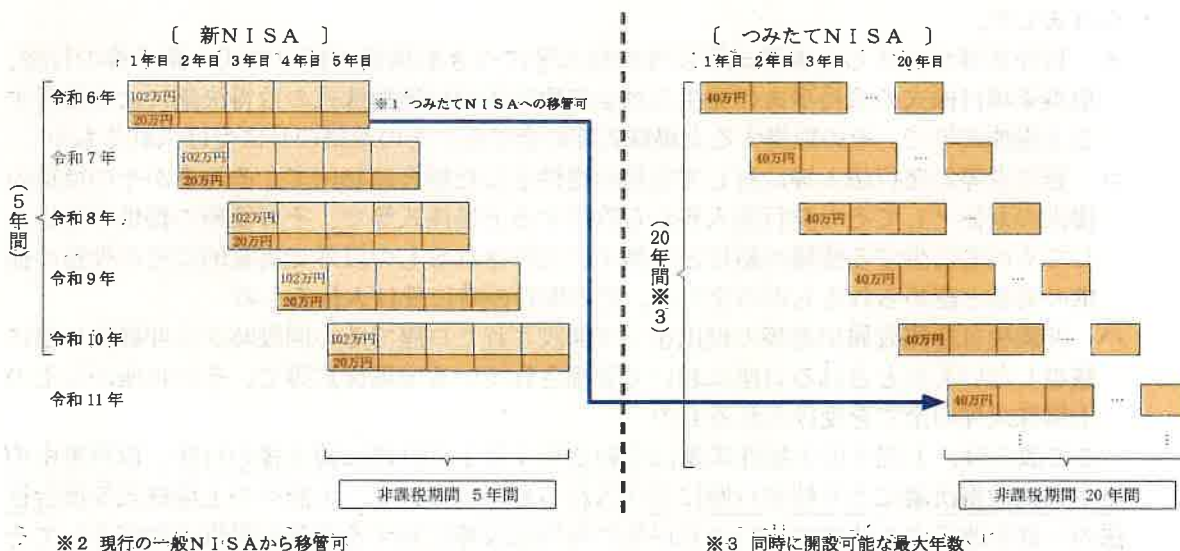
〔 新NISA 〕

1年目 2年目 3年目 4年目 5年目

令和6年 102万円 20万円

※1 つみたてNISAへの移管可

令和7年 102万円 20万円

（5年間）

令和8年 102万円 20万円

令和9年 102万円 20万円

令和10年 102万円 20万円

令和11年

非課税期間 5年間

※2 現行の一般NISAから移管可

〔 つみたてNISA 〕

1年目 2年目 3年目 20年目

40万円 …

40万円 …

40万円 …

（20年間※3）

40万円 …

40万円 …

40万円 …

非課税期間 20年間

※3 同時に開設可能な最大年数